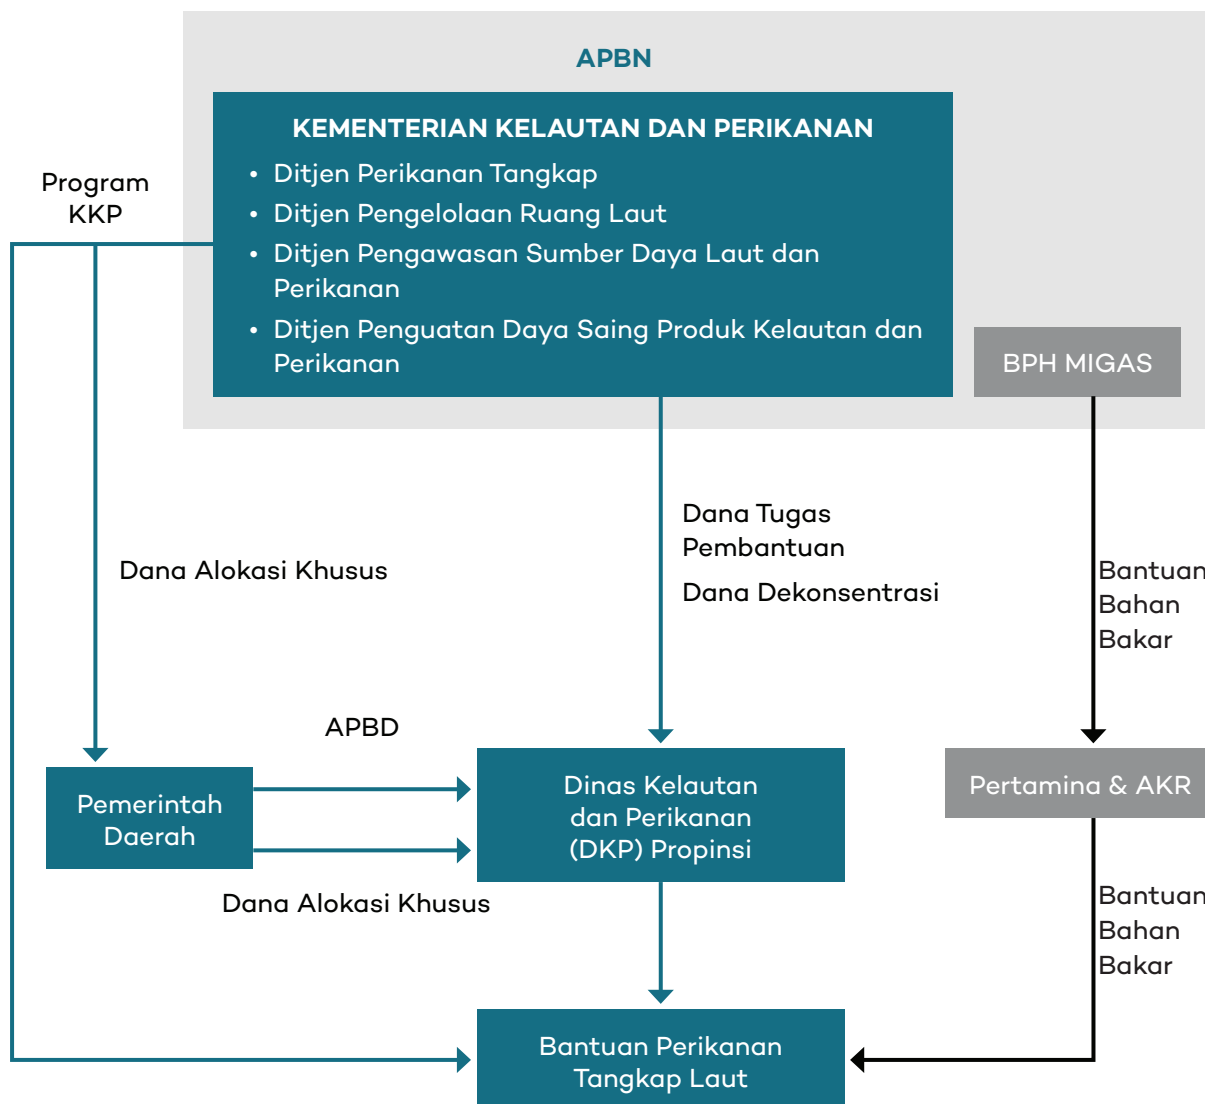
APBN

KEMENTERIAN KELAUTAN DAN PERIKANAN

- Ditjen Perikanan Tangkap
- Ditjen Pengelolaan Ruang Laut
- Ditjen Pengawasan Sumber Daya Laut dan Perikanan
- Ditjen Penguatan Daya Saing Produk Kelautan dan Perikanan

Program KKP

BPH MIGAS

Dana Alokasi Khusus

Dana Tugas Pembantuan

Dana Dekonsentrasi

Bantuan Bahan Bakar

APBD

Pemerintah Daerah

Dinas Kelautan dan Perikanan (DKP) Propinsi

Pertamina & AKR

Dana Alokasi Khusus

Bantuan Bahan Bakar

Bantuan Perikanan Tangkap Laut